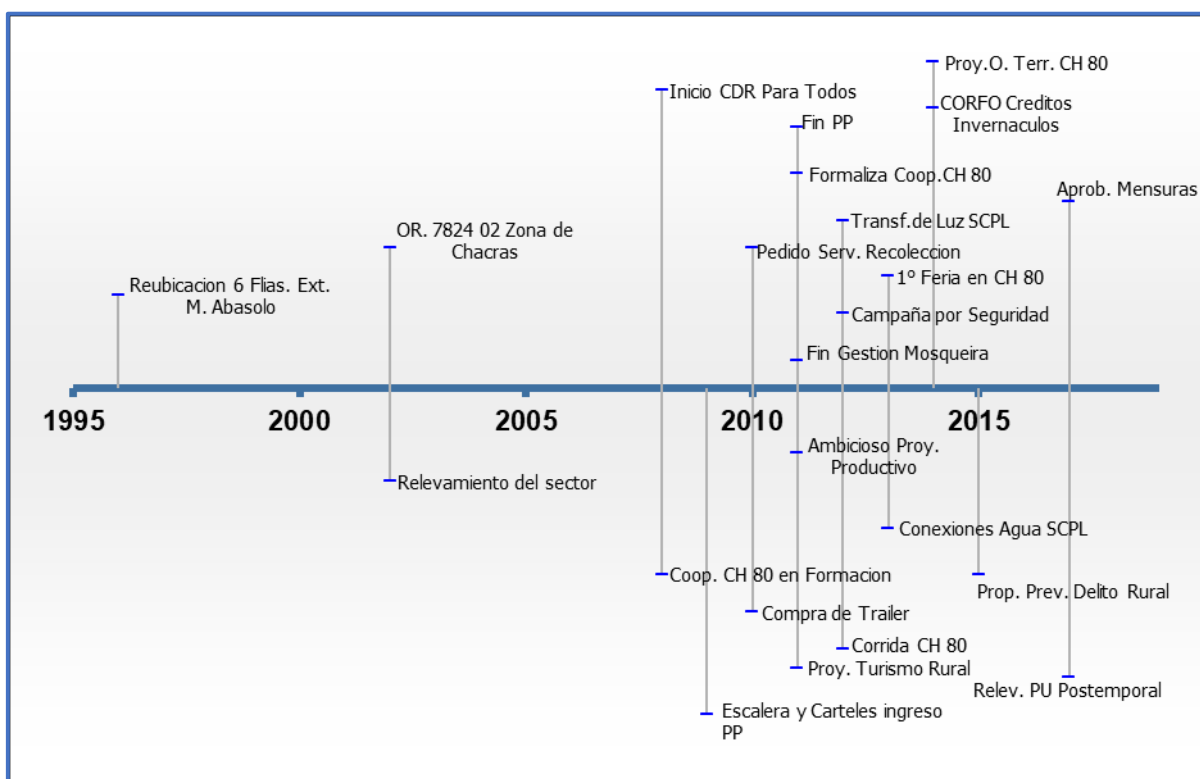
Proy.O. Terr. CH 80

CORFO Creditos Invernaculos

Inicio CDR Para Todos

Fin PP

Formaliza Coop.CH 80

Aprob. Mensuras

Transf.de Luz SCPL

OR. 7824 02 Zona de Chacras

Pedido Serv. Recoleccion

1º Feria en CH 80

Reubicacion 6 Flias. Ext. M. Abasolo

Campaña por Seguridad

Fin Gestion Mosqueira

1995

2000

2005

2010

2015

Ambicioso Proy. Productivo

Relevamiento del sector

Conexiones Agua SCPL

Coop. CH 80 en Formacion

Prop. Prev. Delito Rural

Compra de Trailer

Corrida CH 80

Proy. Turismo Rural

Relev. PU Postemporal

Escalera y Carteles ingreso PP